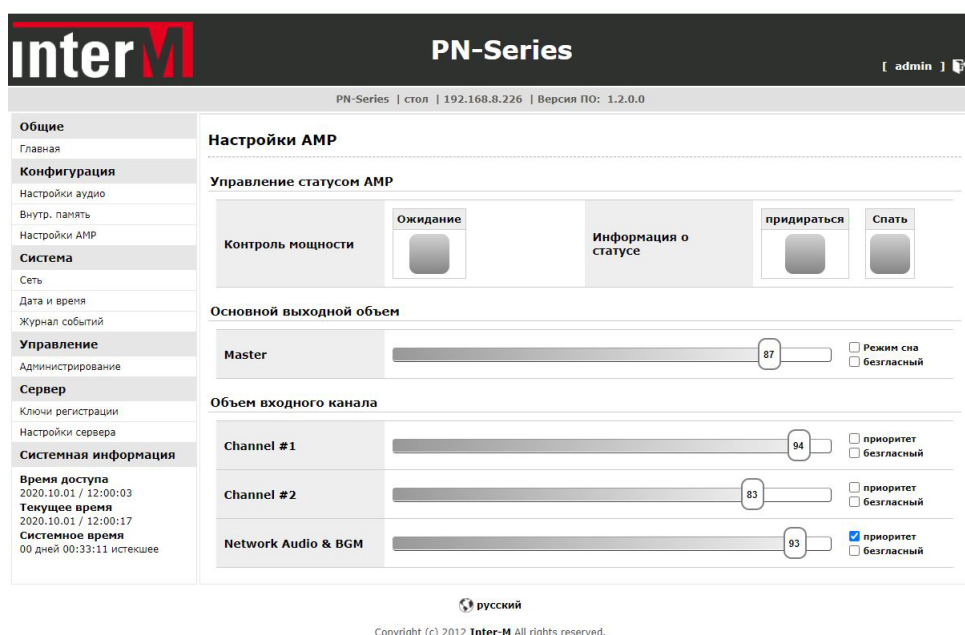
inter M

PN-Series

[ admin ]

PN-Series | стол | 192.168.8.226 | Версия ПО: 1.2.0.0

Общие
Главная
Конфигурация
Настройки аудио
Внутр. память
Настройки AMP
Система
Сеть
Дата и время
Журнал событий
Управление
Администрирование
Сервер
Ключи регистрации
Настройки сервера
Системная информация
Время доступа
2020.10.01 / 12:00:03
Текущее время
2020.10.01 / 12:00:17
Системное время
00 дней 00:33:11 истекшее

Настройки AMP

Управление статусом AMP

Контроль мощности | Ожидание | Информация о статусе | придираться | Спать

Основной выходной объем

Master | 87 | Режим сна | безгласный

Объем входного канала

Channel #1 | 94 | приоритет | безгласный

Channel #2 | 83 | приоритет | безгласный

Network Audio & BGM | 93 | приоритет | безгласный

русский

Copyright (c) 2012 Inter-M All rights reserved.